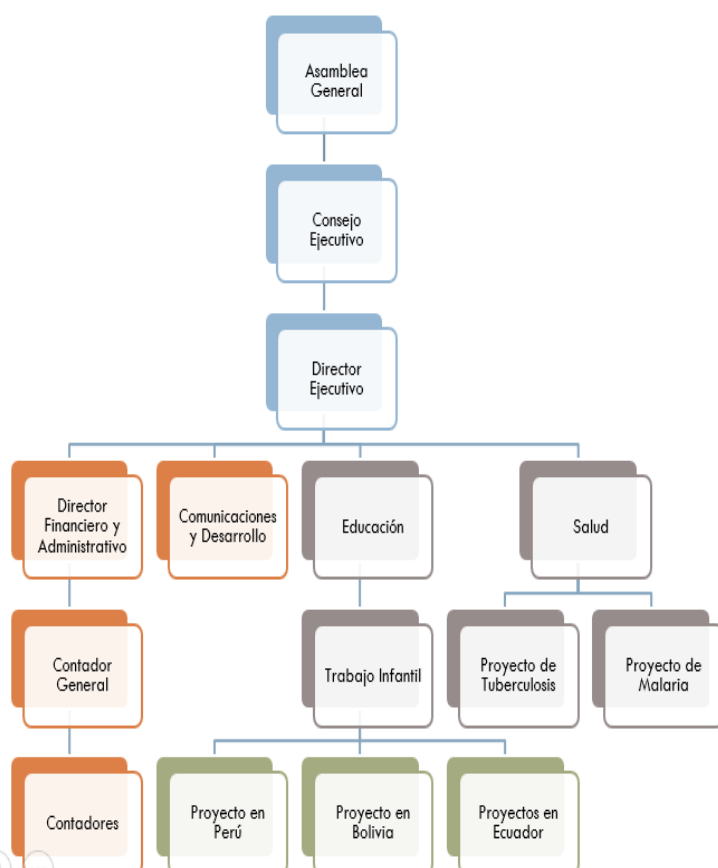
Asamblea General

Consejo Ejecutivo

Director Ejecutivo

Director Financiero y Administrativo

Comunicaciones y Desarrollo

Educación

Salud

Contador General

Trabajo Infantil

Proyecto de Tuberculosis

Proyecto de Malaria

Contadores

Proyecto en Perú

Proyecto en Bolivia

Proyectos en Ecuador